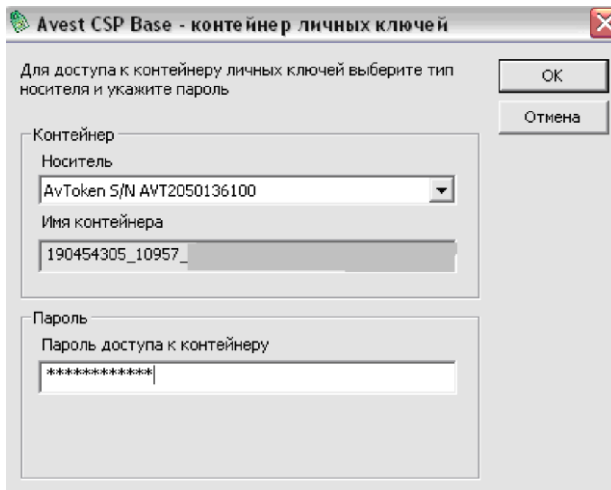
Avest CSP Base - контейнер личных ключей

Для доступа к контейнеру личных ключей выберите тип носителя и укажите пароль

OK

Отмена

Контейнер

Носитель

AvToken S/N AVT2050136100

Имя контейнера

190454305_10957_

Пароль

Пароль доступа к контейнеру

************